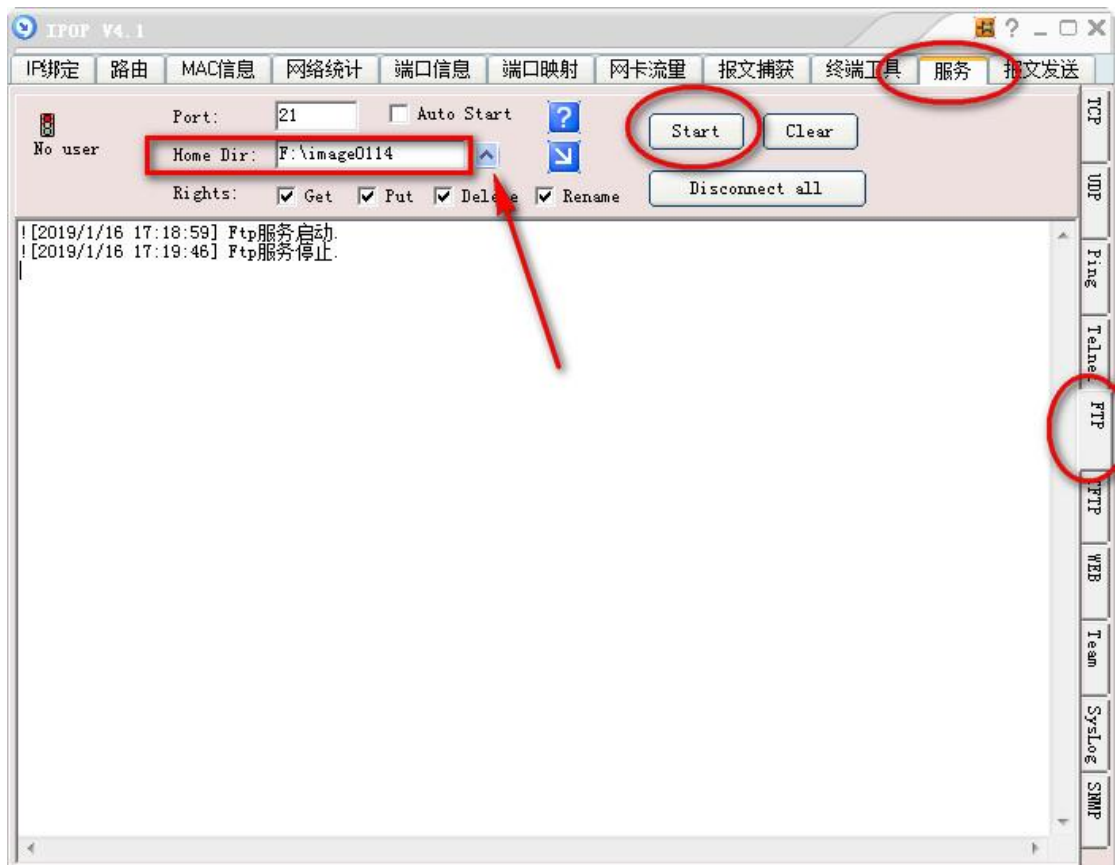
IPOP V4.1

IP绑定 路由 MAC信息 网络统计 端口信息 端口映射 网卡流量 报文捕获 终端工具 服务 报文发送

No user

Port: 21

Auto Start

Home Dir: F:\image0114

Rights: Get Put Delete Rename

Start Clear

Disconnect all

![2019/1/16 17:18:59] Ftp服务启动.
![2019/1/16 17:19:46] Ftp服务停止.

TCP
UDP
Ping
Telnet
FTP
TFTP
WEB
Team
SysLog
SNMP